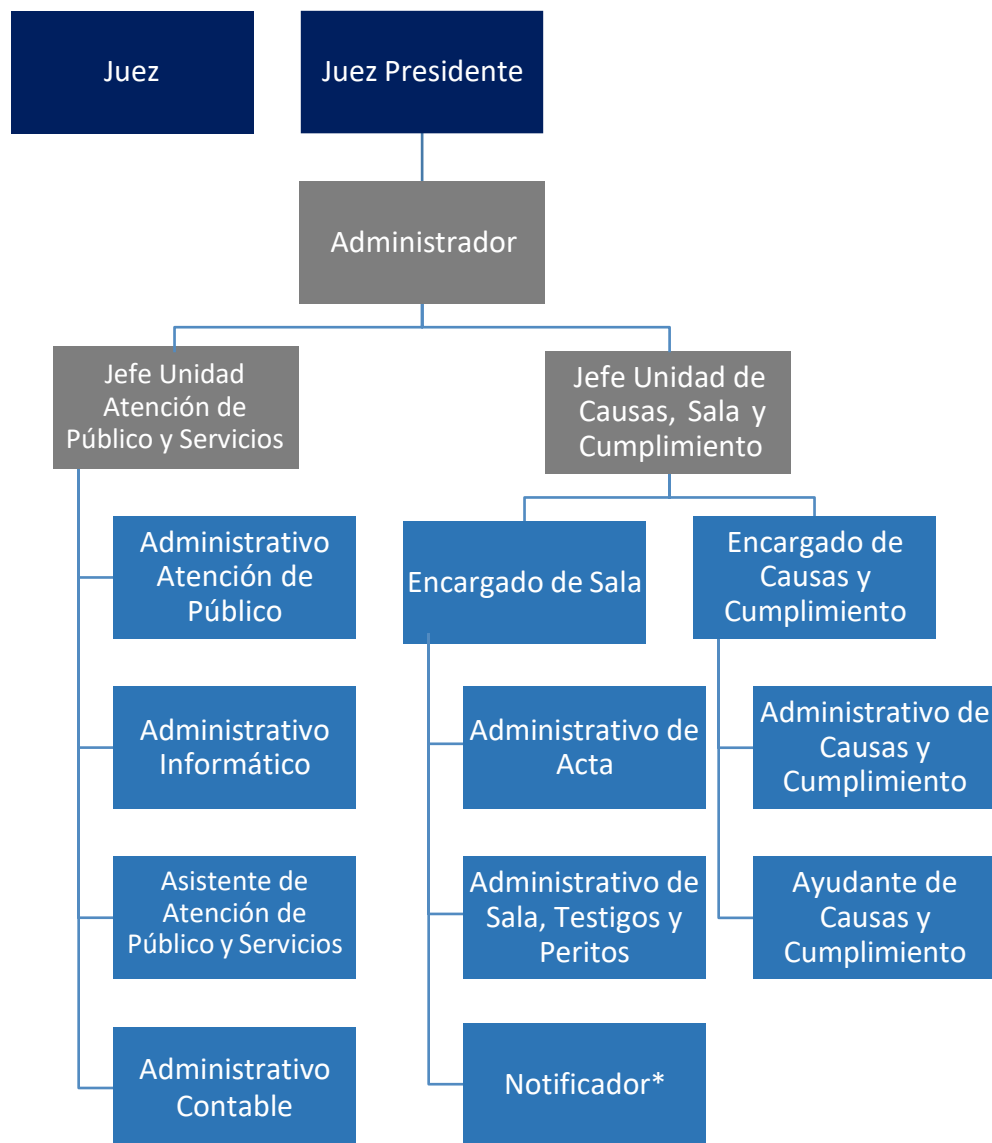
Juez

Juez Presidente

Administrador

Jefe Unidad Atención de Público y Servicios

Jefe Unidad de Causas, Sala y Cumplimiento

Administrativo Atención de Público

Administrativo Informático

Asistente de Atención de Público y Servicios

Administrativo Contable

Encargado de Sala

Administrativo de Acta

Administrativo de Sala, Testigos y Peritos

Notificador*

Encargado de Causas y Cumplimiento

Administrativo de Causas y Cumplimiento

Ayudante de Causas y Cumplimiento